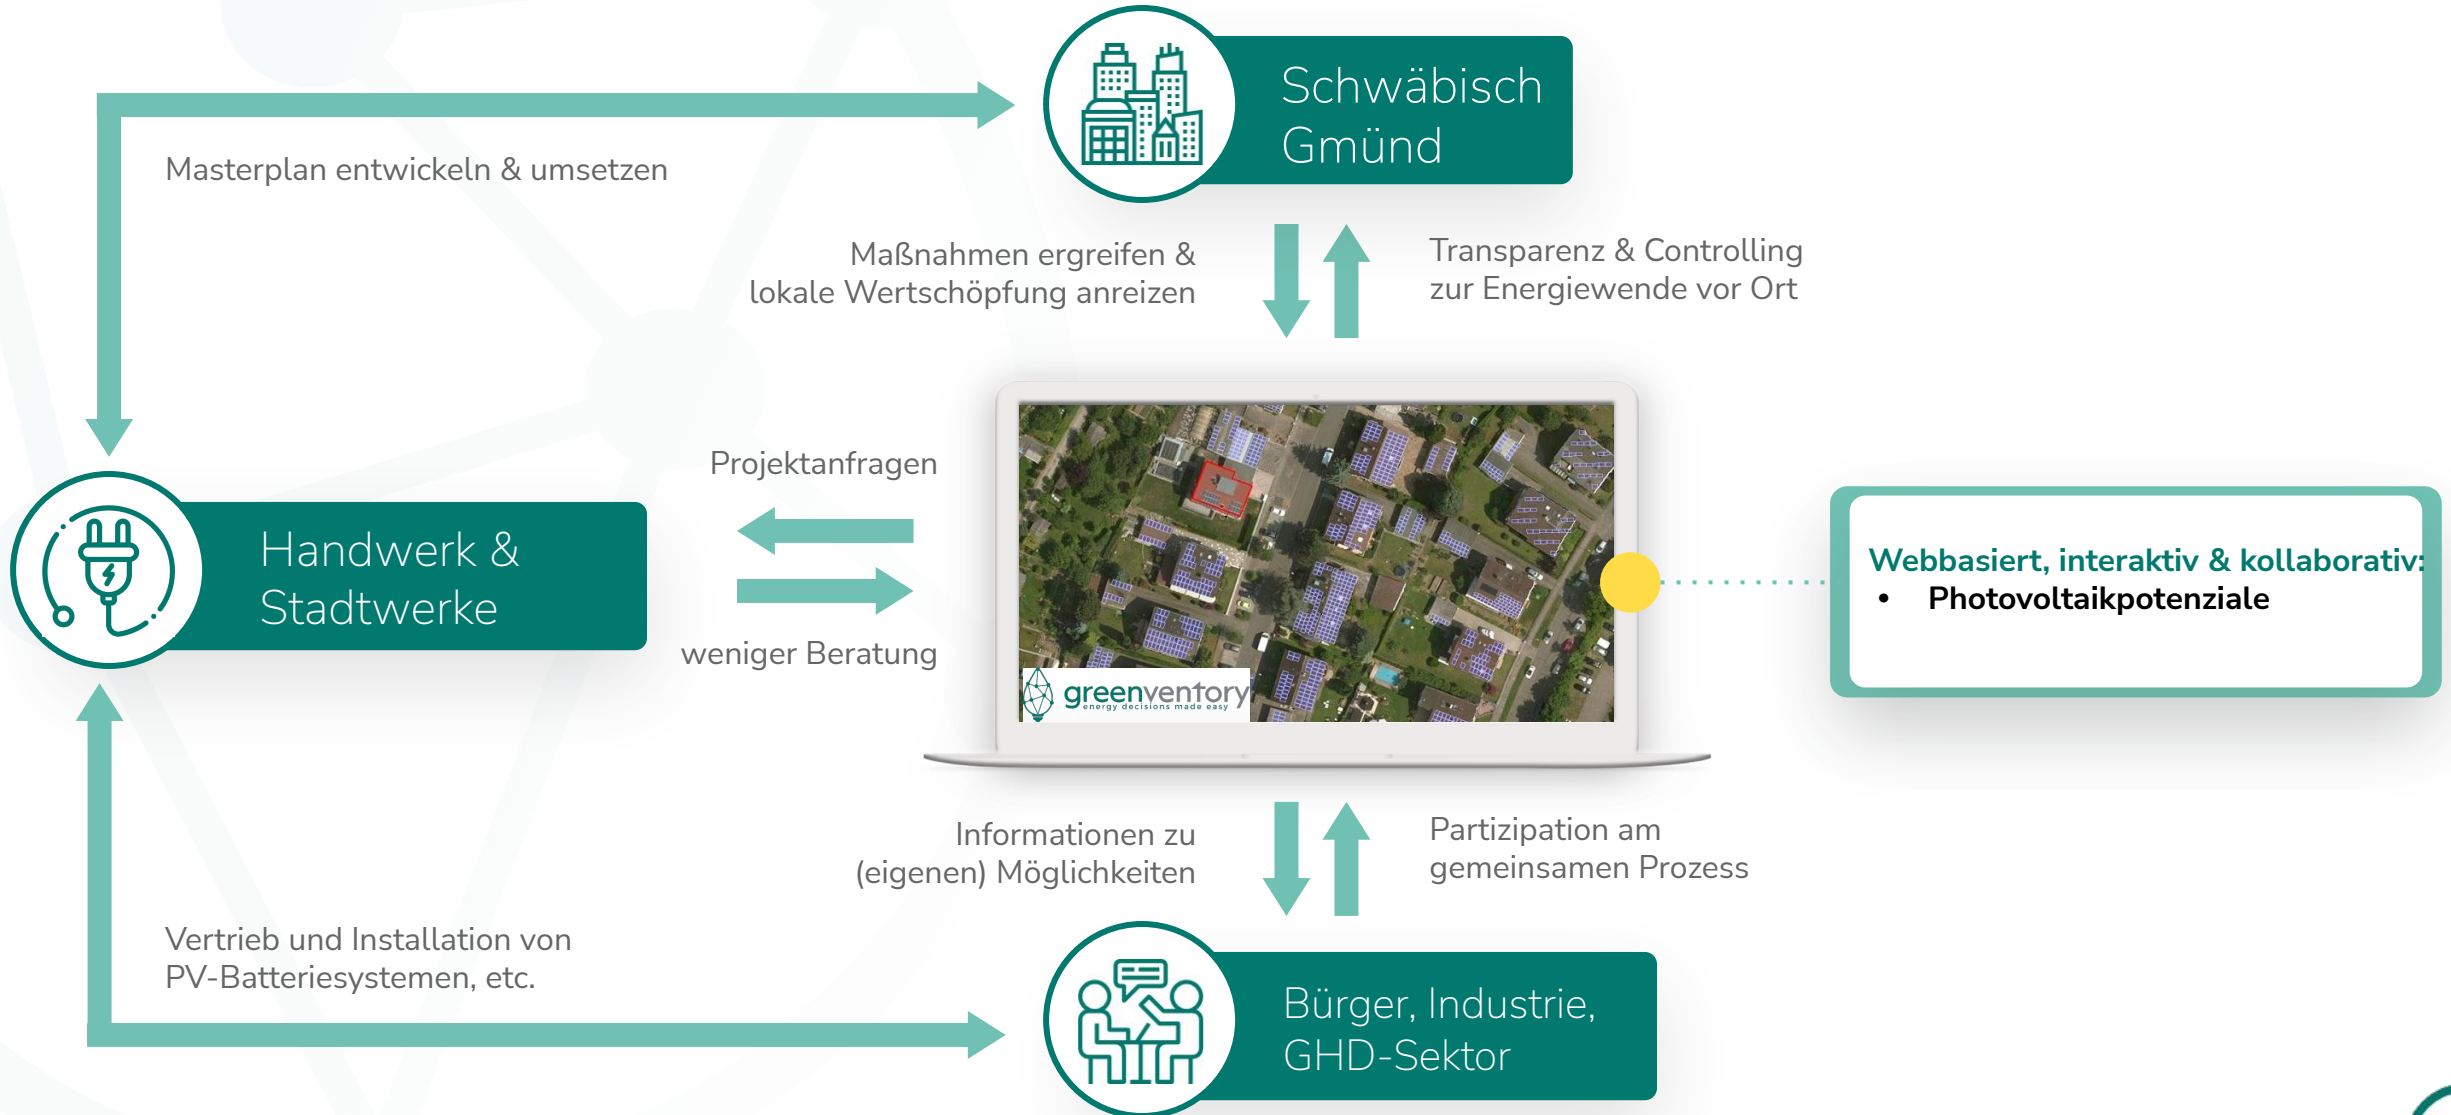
Schwäbisch Gmünd

Masterplan entwickeln & umsetzen

Maßnahmen ergreifen & lokale Wertschöpfung anreizen

Transparenz & Controlling zur Energiewende vor Ort

Projektanfragen

Handwerk & Stadtwerke

weniger Beratung

greenventory
energy decisions made easy

Webbasiert, interaktiv & kollaborativ:
• Photovoltaikpotenziale

Informationen zu (eigenen) Möglichkeiten

Partizipation am gemeinsamen Prozess

Vertrieb und Installation von PV-Batteriesystemen, etc.

Bürger, Industrie, GHD-Sektor